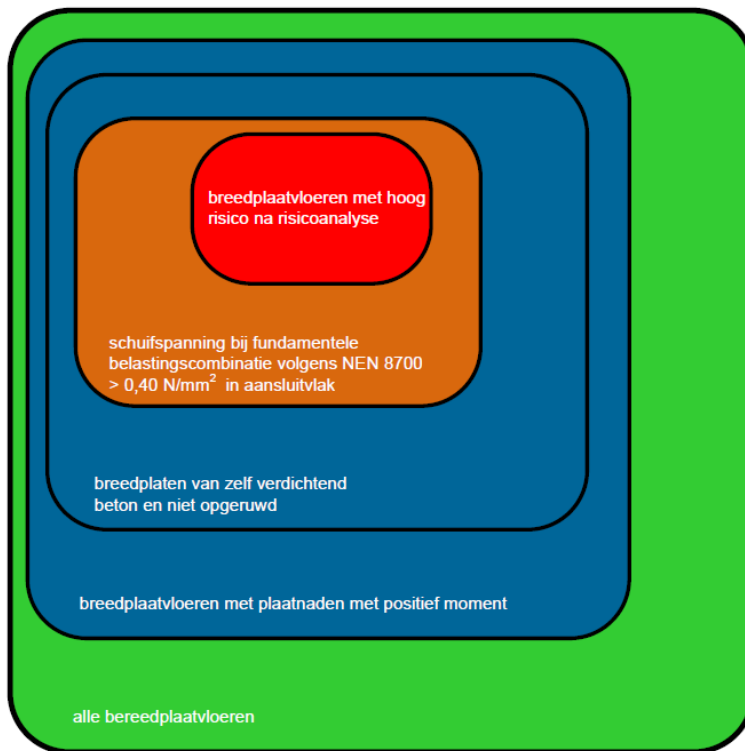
breedplaatvloeren met hoog risico na risicoanalyse

schuifspanning bij fundamentele belastingscombinatie volgens NEN 8700 > 0,40 N/mm$^2$ in aansluitvlak

breedplaten van zelf verdichtend beton en niet opgeruwd

breedplaatvloeren met plaatnaden met positief moment

alle bereedplaatvloeren